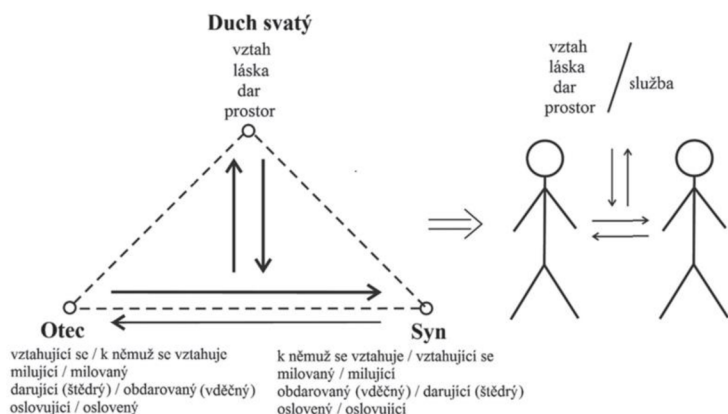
Duch svatý
vztah
láska
dar
prostor

vztah
láska
dar
prostor

služba

Otec
vztahující se / k němuž se vztahuje
milující / milovaný
darující (štědrý) / obdarovaný (vděčný)
oslovující / oslovený

Syn
k němuž se vztahuje / vztahující se
milovaný / milující
obdarovaný (vděčný) / darující (štědrý)
oslovený / oslovující